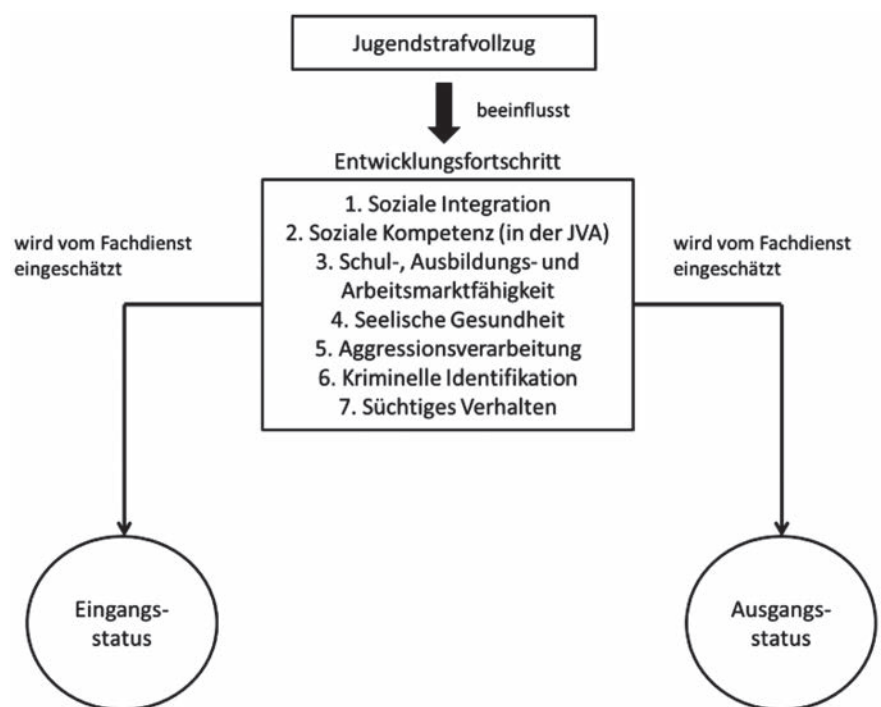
Jugendstrafvollzug

beeinflusst

Entwicklungsfortschritt

1. Soziale Integration
2. Soziale Kompetenz (in der JVA)
3. Schul-, Ausbildungs- und Arbeitsmarktfähigkeit
4. Seelische Gesundheit
5. Aggressionsverarbeitung
6. Kriminelle Identifikation
7. Süchtiges Verhalten

wird vom Fachdienst eingeschätzt

wird vom Fachdienst eingeschätzt

Eingangsstatus

Ausgangsstatus